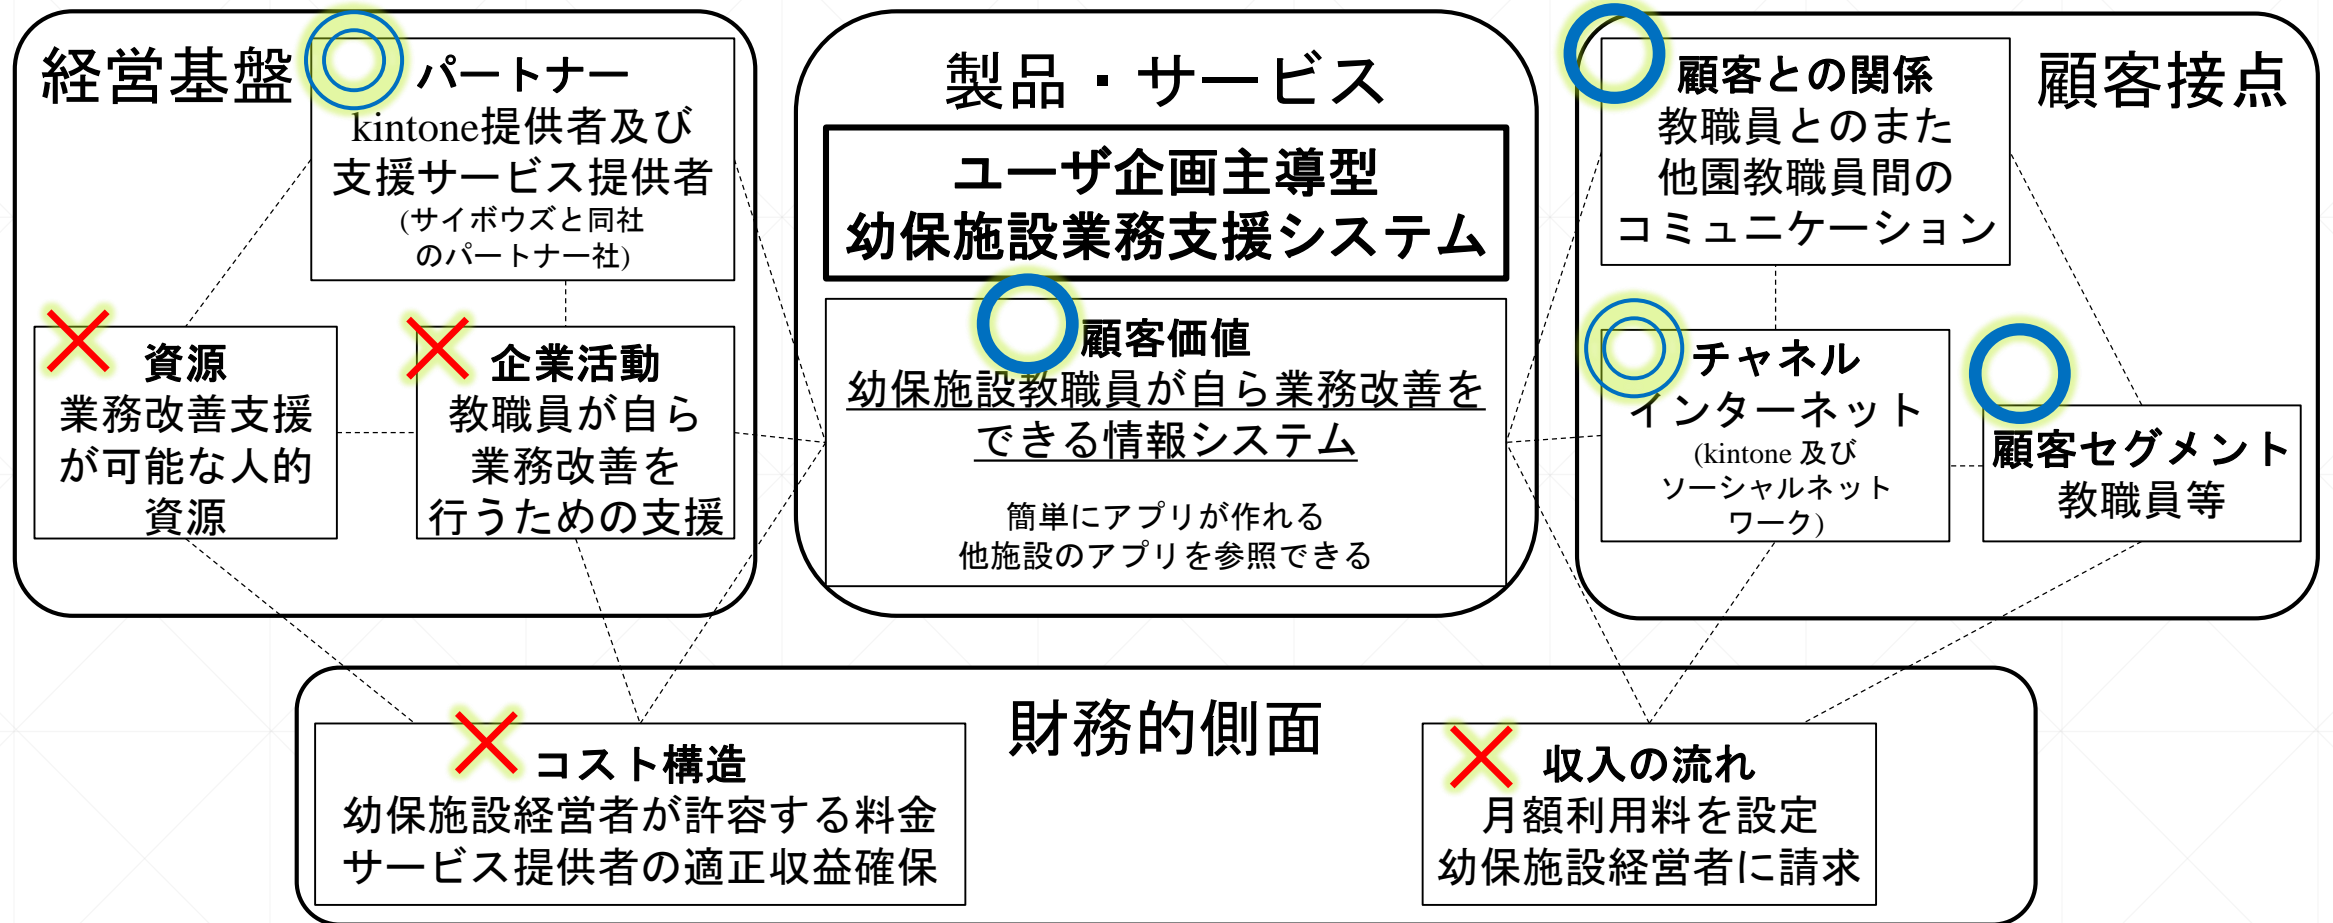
経営基盤

パートナー
kintone提供者及び支援サービス提供者
(サイボウズと同社のパートナー社)

資源
業務改善支援が可能な人的資源

企業活動
教職員が自ら業務改善を行うための支援

製品・サービス

ユーザ企画主導型
幼保施設業務支援システム

顧客価値
幼保施設教職員が自ら業務改善をできる情報システム

簡単にアプリが作れる
他施設のアプリを参照できる

顧客接点

顧客との関係
教職員とのまた他園教職員間のコミュニケーション

チャネル
インターネット
(kintone 及びソーシャルネットワーク)

顧客セグメント
教職員等

財務的側面

コスト構造
幼保施設経営者が許容する料金
サービス提供者の適正収益確保

収入の流れ
月額利用料を設定
幼保施設経営者に請求